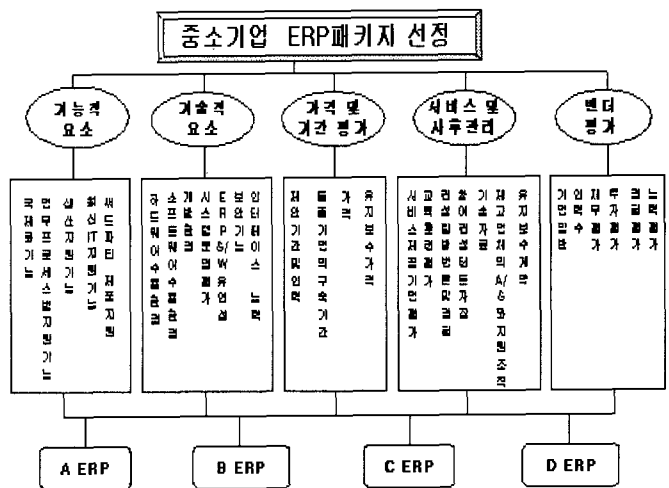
중소기업 ERP패키지 선정

기능적 요소

국제화기능

업무프로세스별지원기능

생산지원기능

최신IT지원기능

써드파티 제품지원

기술적 요소

하드웨어수평호환

소프트웨어수평호환

개발용이성

시스템호환평가

ERP/SW유연성

보안기능

인터페이스 능력

가격 및 기간 평가

제안가격및인력

도입기간의구축기간

가격

유지보수가격

서비스 및 사후관리

시스템지원의적절성평가

교육훈련평가

컨설팅능력및결과

참여인력의능력

기술지원

제공업체의 A/S 및 지원 조직

유지보수계약

벤더 평가

기업안정성

재무평가

투자평가

협력업체평가

능력평가

A ERP

B ERP

C ERP

D ERP